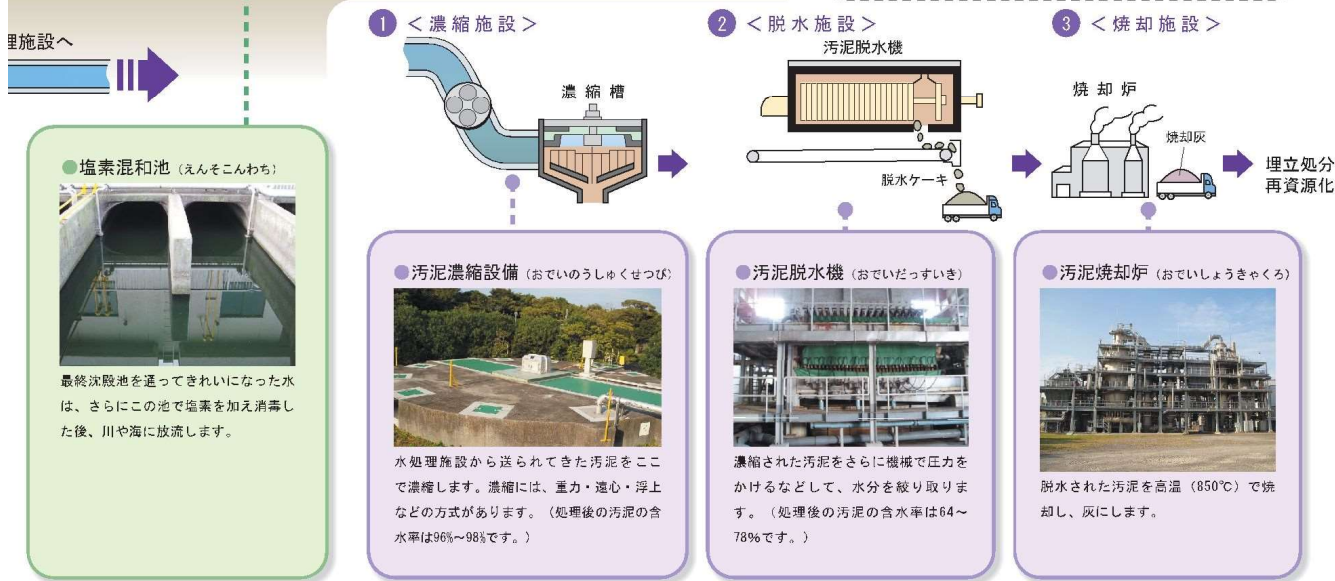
理施設へ

●塩素混和池（えんそこんわち）

最終沈殿池を通ってきれいになった水は、さらにこの池で塩素を加え消毒した後、川や海に放流します。

1 ＜濃縮施設＞

濃縮槽

●汚泥濃縮設備（おでいのうしゅくせつび）

水処理施設から送られてきた汚泥をここで濃縮します。濃縮には、重力・遠心・浮上などの方式があります。（処理後の汚泥の含水率は96%～98%です。）

2 ＜脱水施設＞

汚泥脱水機

脱水ケーキ

●汚泥脱水機（おでいだっすいき）

濃縮された汚泥をさらに機械で圧力をかけるなどして、水分を絞り取ります。（処理後の汚泥の含水率は64～78%です。）

3 ＜焼却施設＞

焼却炉

焼却灰

埋立処分
再資源化

●汚泥焼却炉（おでいしょうきゃくろ）

脱水された汚泥を高温（850℃）で焼却し、灰にします。